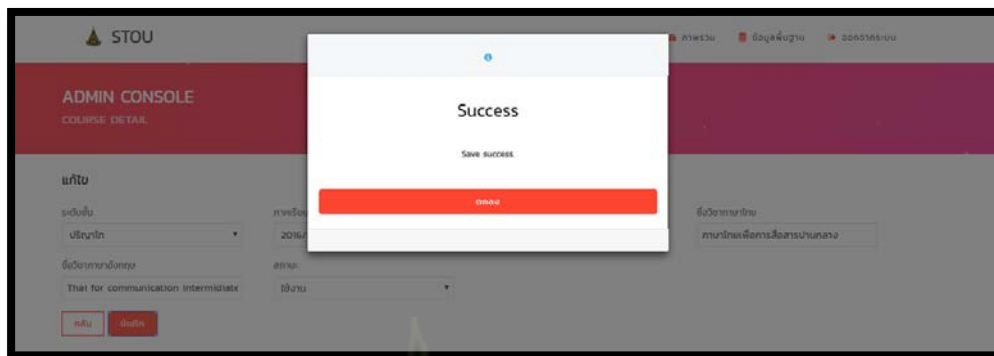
STOU

ภาพรวม ข้อมูลพื้นฐาน ออกจากระบบ

ADMIN CONSOLE
COURSE DETAIL

แก้ไข

ระดับชั้น
ปริญญาโท

ภาคเรียน
2016/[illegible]

ชื่อวิชาภาษาไทย
ภาษาไทยเพื่อการสื่อสารปานกลาง

ชื่อวิชาภาษาอังกฤษ
Thai for communication intermidiate

สถานะ
ใช้งาน

กลับ บันทึก

Success

Save success

ตกลง